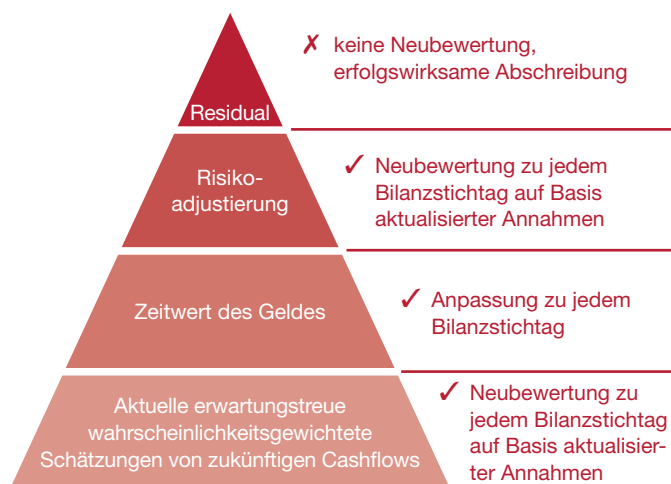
Residual

✗ keine Neubewertung, erfolgswirksame Abschreibung

Risiko-adjustierung

✓ Neubewertung zu jedem Bilanzstichtag auf Basis aktualisierter Annahmen

Zeitwert des Geldes

✓ Anpassung zu jedem Bilanzstichtag

Aktuelle erwartungstreue wahrscheinlichkeitsgewichtete Schätzungen von zukünftigen Cashflows

✓ Neubewertung zu jedem Bilanzstichtag auf Basis aktualisierter Annahmen